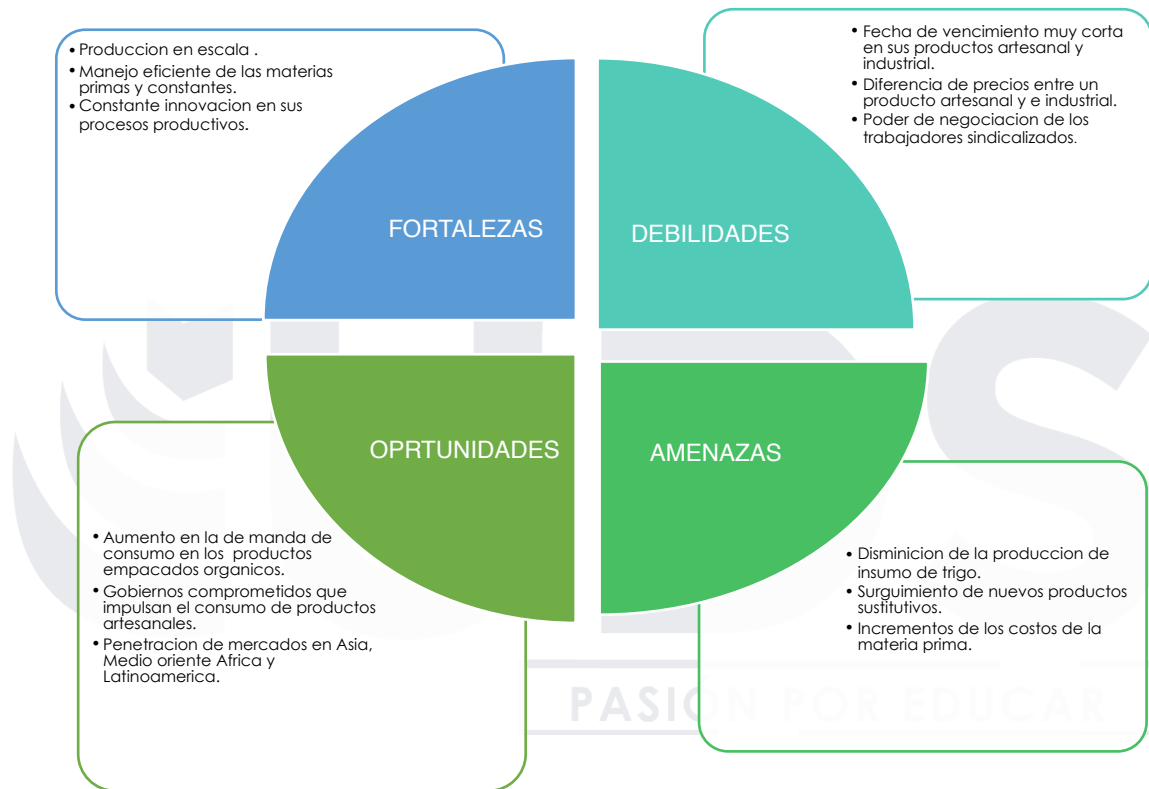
• Produccion en escala .
• Manejo eficiente de las materias primas y constantes.
• Constante innovacion en sus procesos productivos.

FORTALEZAS

• Fecha de vencimiento muy corta en sus productos artesanal y industrial.
• Diferencia de precios entre un producto artesanal y e industrial.
• Poder de negociacion de los trabajadores sindicalizados.

DEBILIDADES

OPRTUNIDADES

• Aumento en la de manda de consumo en los productos empacados organicos.
• Gobiernos comprometidos que impulsan el consumo de productos artesanales.
• Penetracion de mercados en Asia, Medio oriente Africa y Latinoamerica.

AMENAZAS

• Disminicion de la produccion de insumo de trigo.
• Surguimiento de nuevos productos sustitutivos.
• Incrementos de los costos de la materia prima.

PASIÓN POR EDUCAR